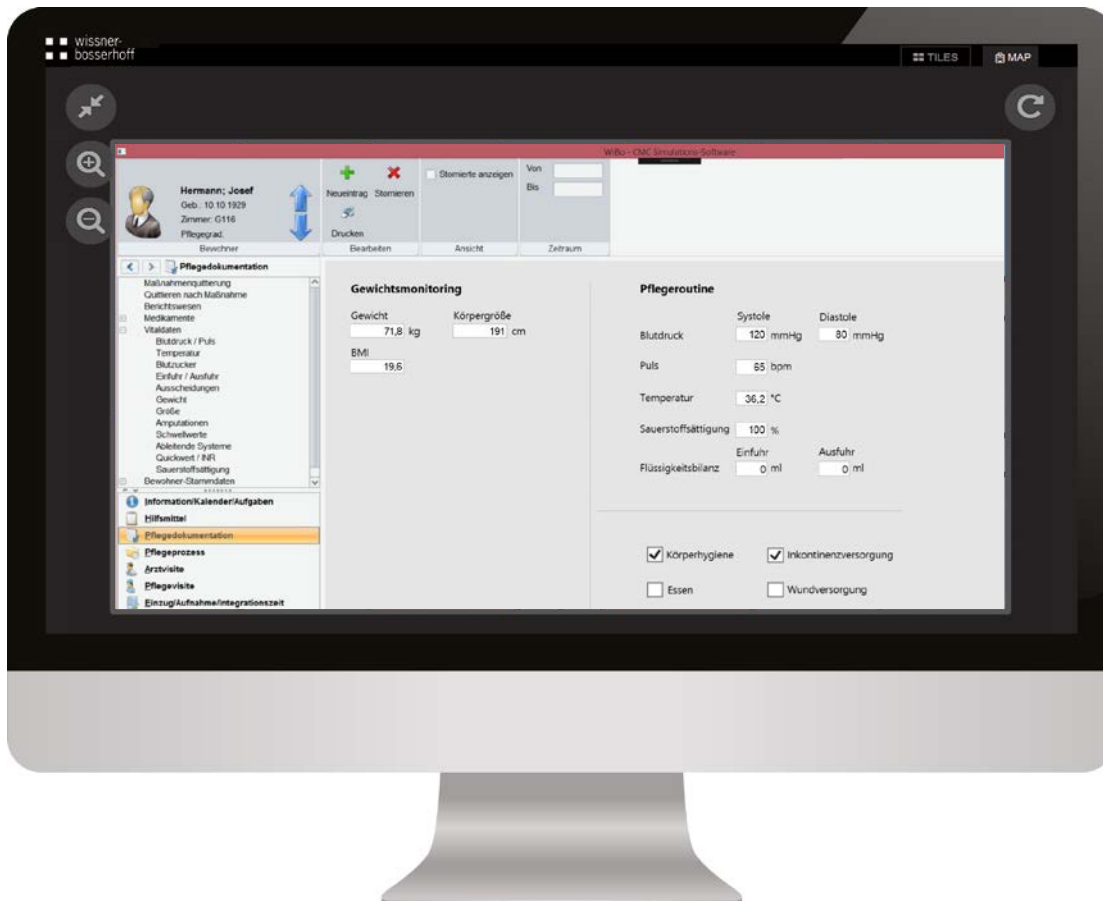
wissner-
bosserhoff

TILES
MAP

WiBo - CMC Simulations-Software

Hermann; Josef
Geb.: 10.10.1929
Zimmer: G116
Pflegegrad:
Bewohner

Neueintrag
Stornieren
Drucken
Bearbeiten

Stornierte anzeigen
Ansicht

Von
Bis
Zeitraum

Pflegedokumentation
Maßnahmenquittierung
Quittieren nach Maßnahme
Berichtswesen
Medikamente
Vitaldaten
Blutdruck / Puls
Temperatur
Blutzucker
Einfuhr / Ausfuhr
Ausscheidungen
Gewicht
Größe
Amputationen
Schwellwerte
Ableitende Systeme
Quickwert / INR
Sauerstoffsättigung
Bewohner-Stammdaten

Information/Kalender/Aufgaben
Hilfsmittel
Pflegedokumentation
Pflegeprozess
Arztvisite
Pflegevisite
Einzug/Aufnahme/Integrationszeit

Gewichtsmonitoring
Gewicht
71,8 kg
Körpergröße
191 cm
BMI
19,6

Pflegeroutine
Systole
Diastole
Blutdruck
120 mmHg
80 mmHg
Puls
65 bpm
Temperatur
36,2 °C
Sauerstoffsättigung
100 %
Einfuhr
Ausfuhr
Flüssigkeitsbilanz
0 ml
0 ml

Körperhygiene
Inkontinenzversorgung
Essen
Wundversorgung